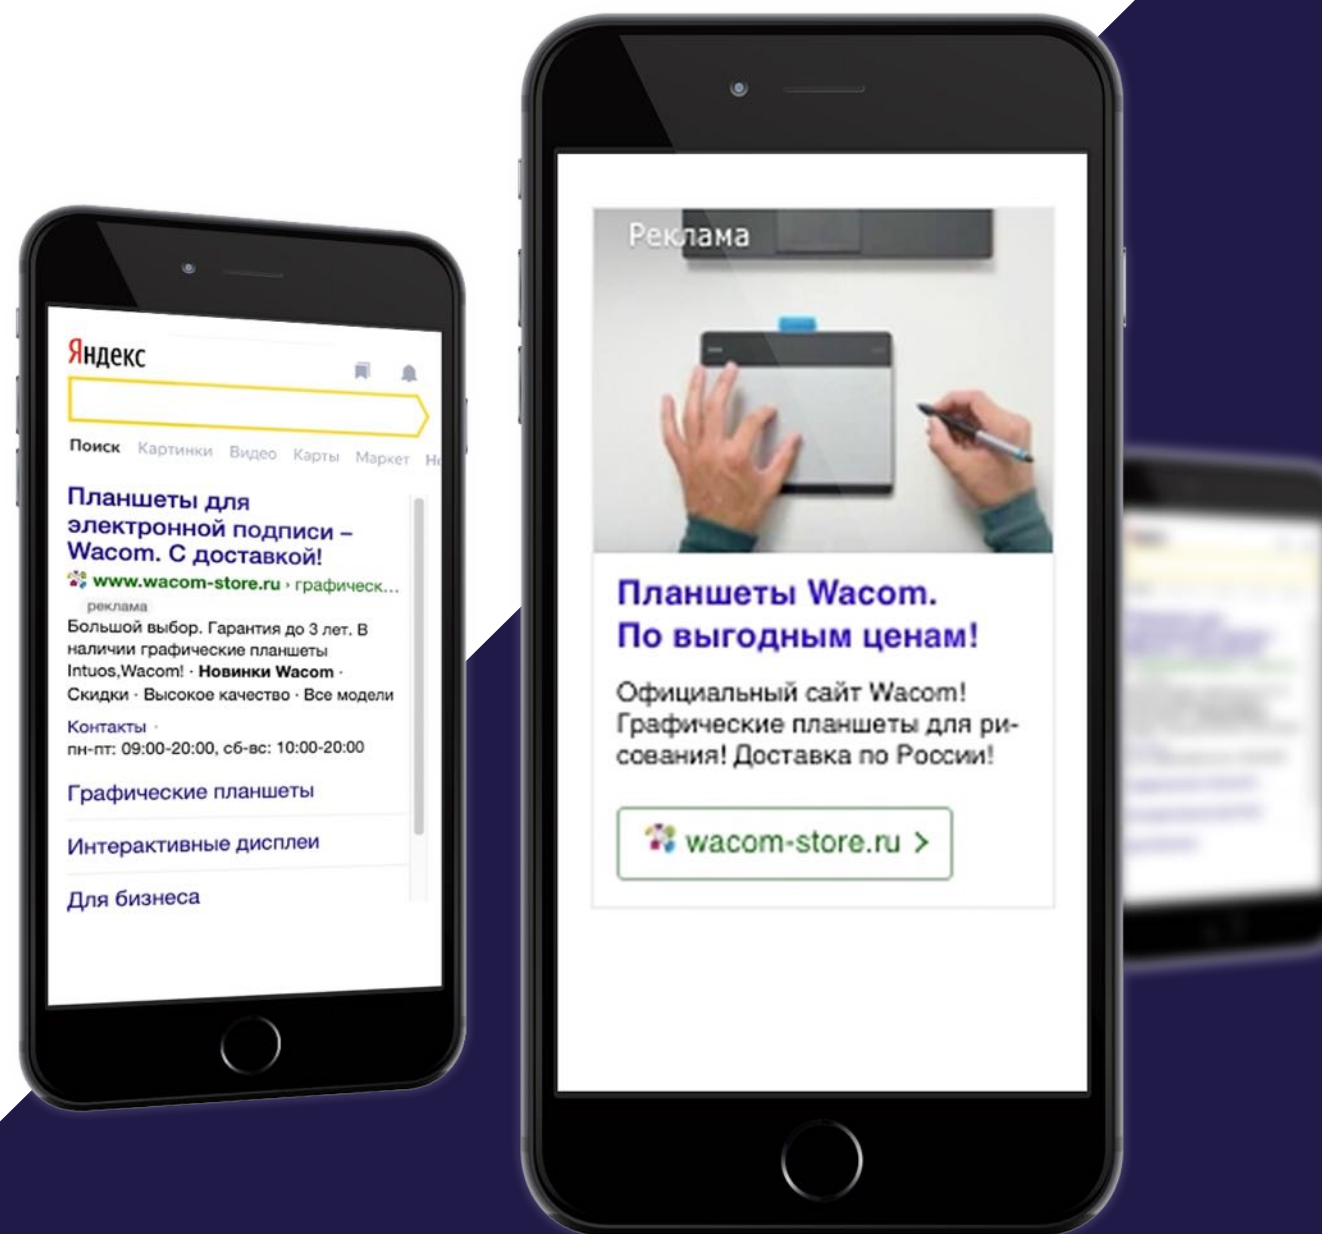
Яндекс

Поиск Картинки Видео Карты Маркет Н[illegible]

Планшеты для электронной подписи – Wacom. С доставкой!

www.wacom-store.ru › графическ...

реклама

Большой выбор. Гарантия до 3 лет. В наличии графические планшеты Intuos,Wacom! · Новинки Wacom · Скидки · Высокое качество · Все модели

Контакты ·
пн-пт: 09:00-20:00, сб-вс: 10:00-20:00

Графические планшеты

Интерактивные дисплеи

Для бизнеса

Реклама

Планшеты Wacom.
По выгодным ценам!

Официальный сайт Wacom! Графические планшеты для рисования! Доставка по России!

wacom-store.ru >